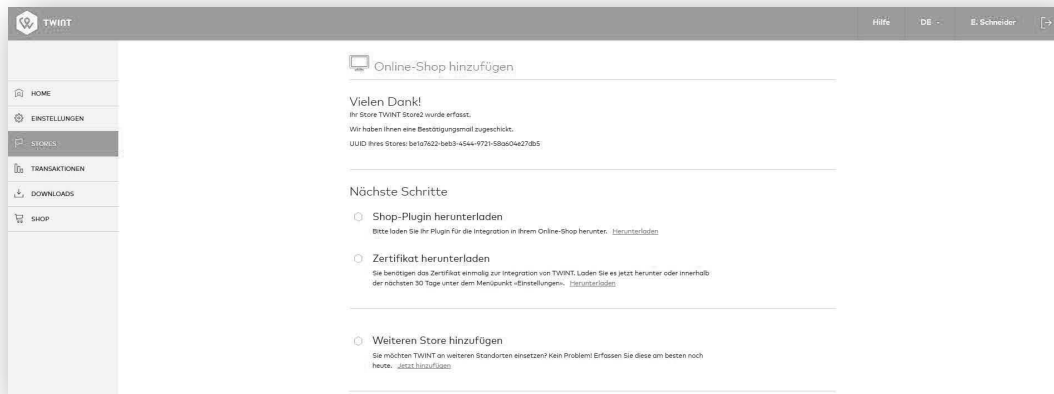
TWINT

Hilfe DE E. Schneider

HOME
EINSTELLUNGEN
STORES
TRANSAKTIONEN
DOWNLOADS
SHOP

Online-Shop hinzufügen

Vielen Dank!
Ihr Store TWINT Store2 wurde erfasst.

Wir haben Ihnen eine Bestätigungsmail zugeschickt.

UUID Ihres Stores: be1a7622-beb3-4544-9721-58a604e27db5

Nächste Schritte

Shop-Plugin herunterladen
Bitte laden Sie Ihr Plugin für die Integration in Ihrem Online-Shop herunter. Herunterladen

Zertifikat herunterladen
Sie benötigen das Zertifikat einmalig zur Integration von TWINT. Laden Sie es jetzt herunter oder innerhalb der nächsten 30 Tage unter dem Menüpunkt «Einstellungen». Herunterladen

Weiteren Store hinzufügen
Sie möchten TWINT an weiteren Standorten einsetzen? Kein Problem! Erfassen Sie diese am besten noch heute. Jetzt hinzufügen